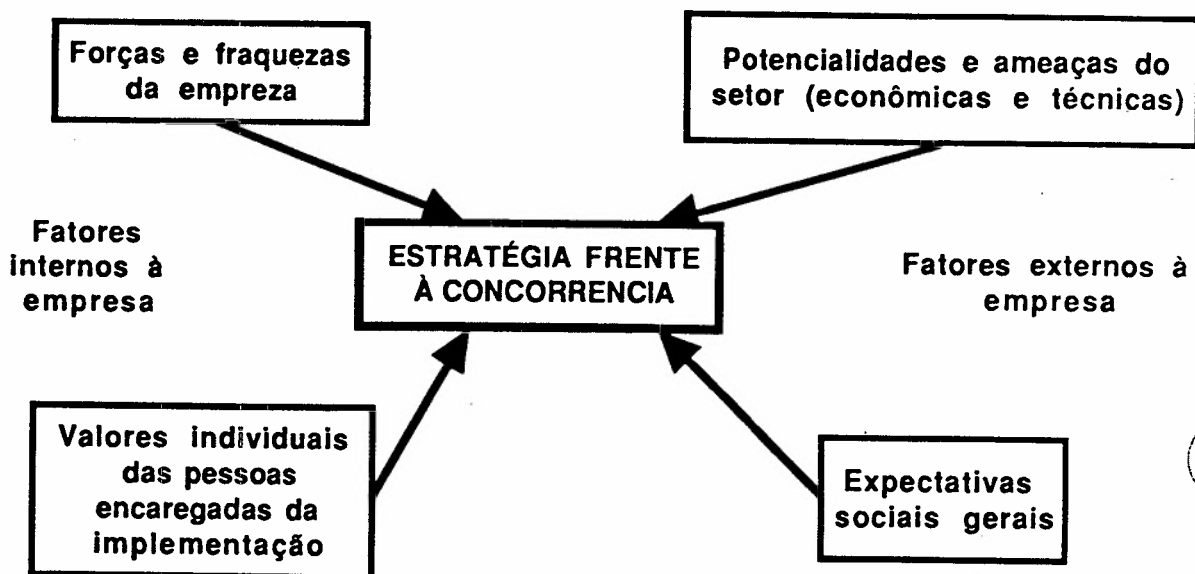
Forças e fraquezas da empreza

Potencialidades e ameaças do setor (econômicas e técnicas)

Fatores internos à empresa

ESTRATÉGIA FRENTE À CONCORRENCIA

Fatores externos à empresa

Valores individuais das pessoas encaregadas da implementação

Expectativas sociais gerais